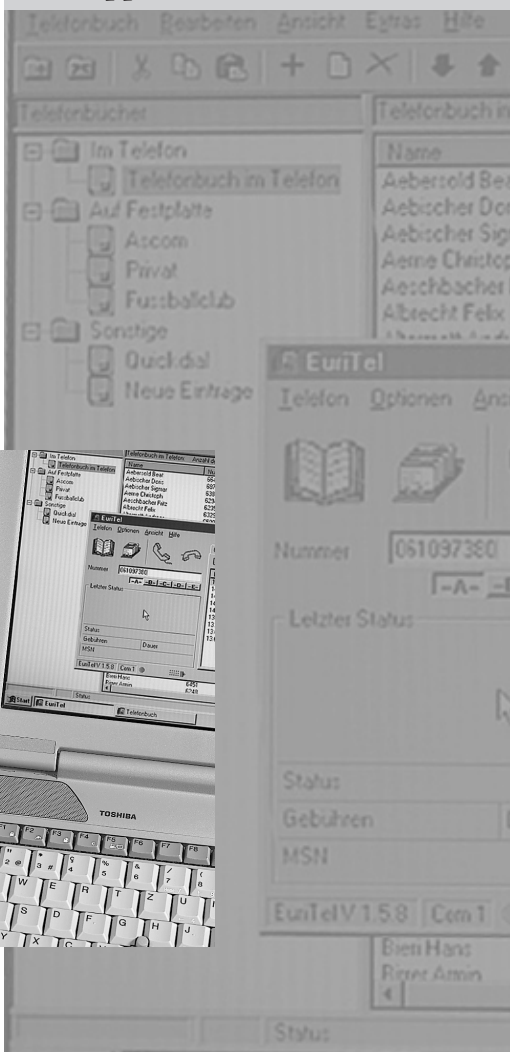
Telefonbuch Bearbeiten Ansicht Extras Hilfe

Telefonbücher

Im Telefon
Telefonbuch im Telefon
Auf Festplatte
Ascom
Privat
Fussballclub
Sonstige
Quickdial
Neue Einträge

Telefonbuch im

Name
Aebersold Beat
Aebischer Dom
Aebischer Sign
Aerne Christop
Aeschbacher
Albrecht Felix

EuriTel
Telefon Optionen Ansicht Hilfe

Nummer 061097380

-A- -B- -C- -D- -E-

Letzter Status

Status
Gebühren
MSN
Dauer

EuriTel V 1.5.8 Com 1

Bien Hans
Rirer Amin

Status

Start EuriTel Telefonbuch

TOSHIBA